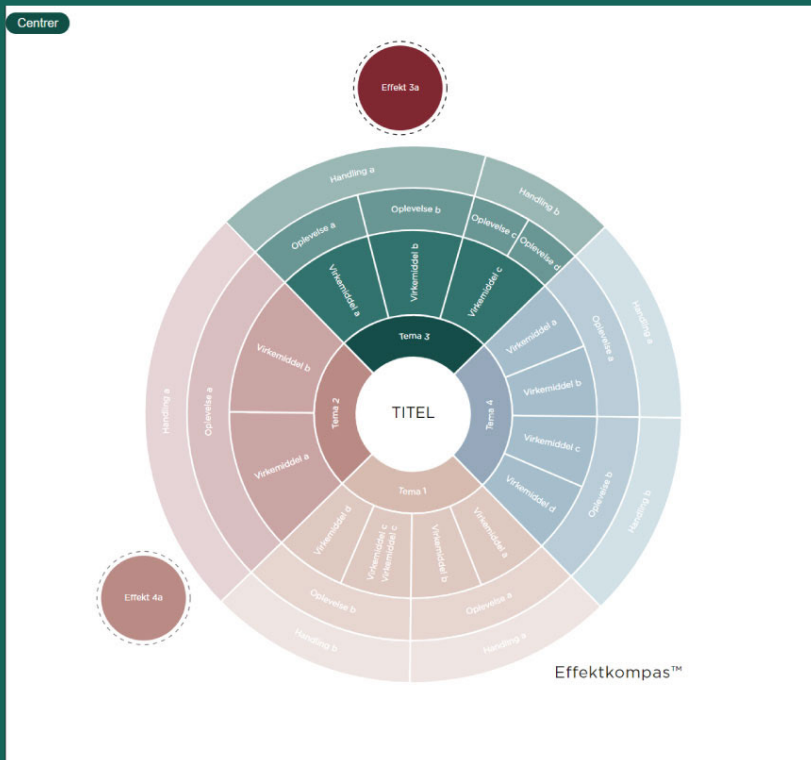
Centrer

Effekt 3a

Handling a
Handling b
Oplevelse a
Oplevelse b
Oplevelse c
Oplevelse d
Virkemiddel a
Virkemiddel b
Virkemiddel c
Tema 3

Tema 4
Virkemiddel a
Virkemiddel b
Virkemiddel c
Virkemiddel d
Oplevelse a
Oplevelse b
Handling a
Handling b

Tema 2
Virkemiddel b
Virkemiddel a
Oplevelse a
Handling a

TITEL

Tema 1
Virkemiddel d
Virkemiddel c
Virkemiddel c
Virkemiddel b
Virkemiddel a
Oplevelse b
Oplevelse a
Handling b
Handling a

Effekt 4a

Effektkompas™